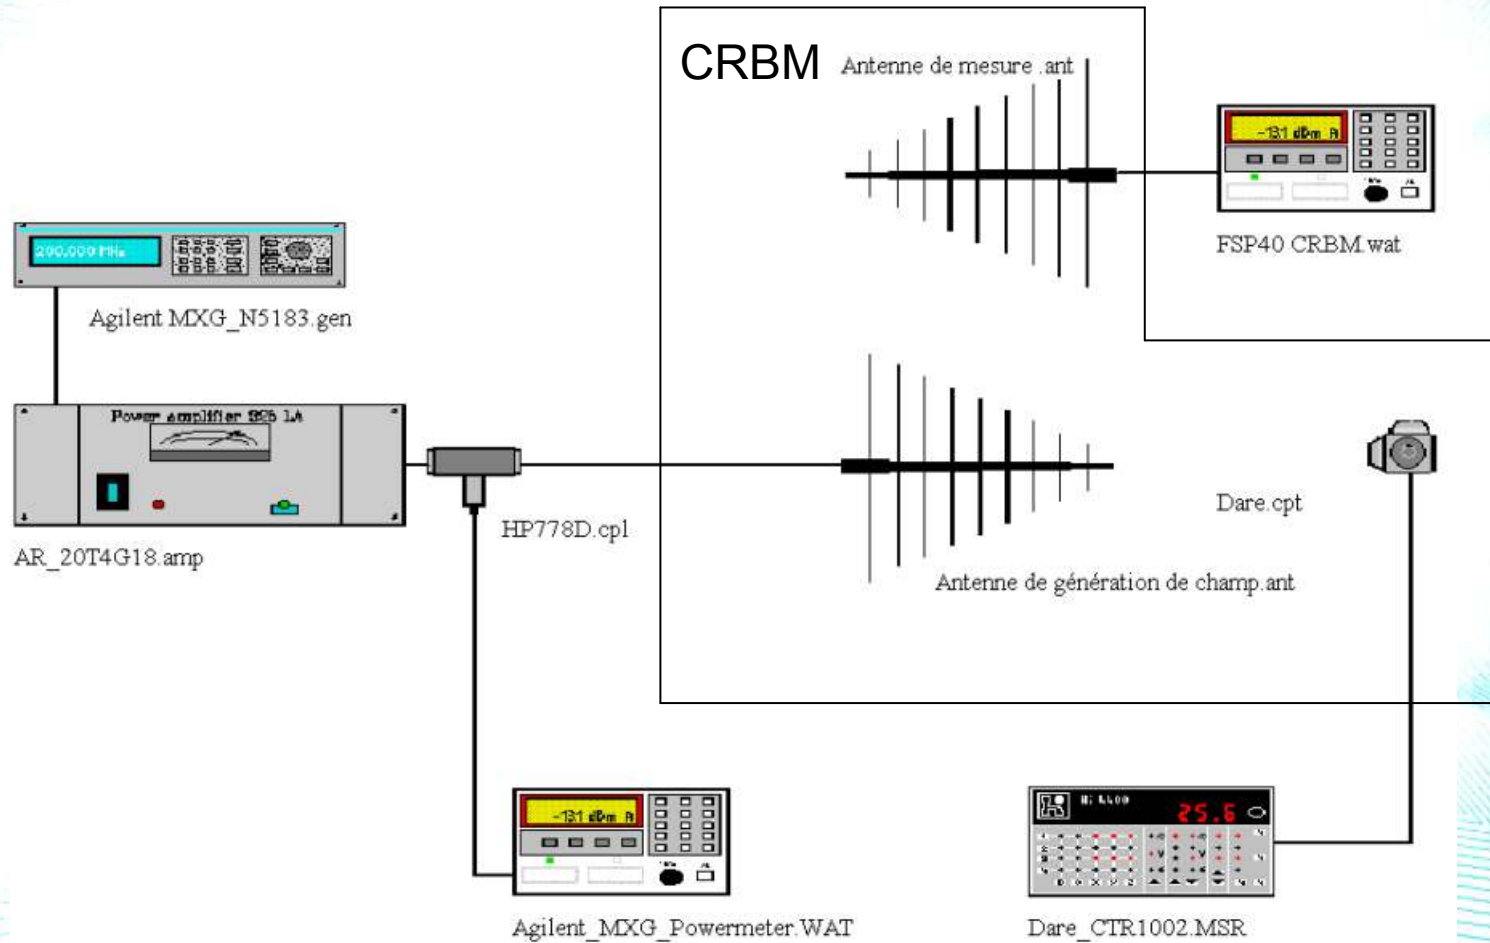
CRBM
Antenne de mesure .ant
-13.1 dBm A
FSP40 CRBM.wat
200.000 MHz
Agilent MXG_N5183.gen
Power amplifier 25 LA
AR_20T4G18.amp
HP778D.cpl
Dare.cpt
Antenne de génération de champ.ant
-13.1 dBm A
Agilent_MXG_Powermeter.WAT
25.6
Dare_CTR1002.MSR